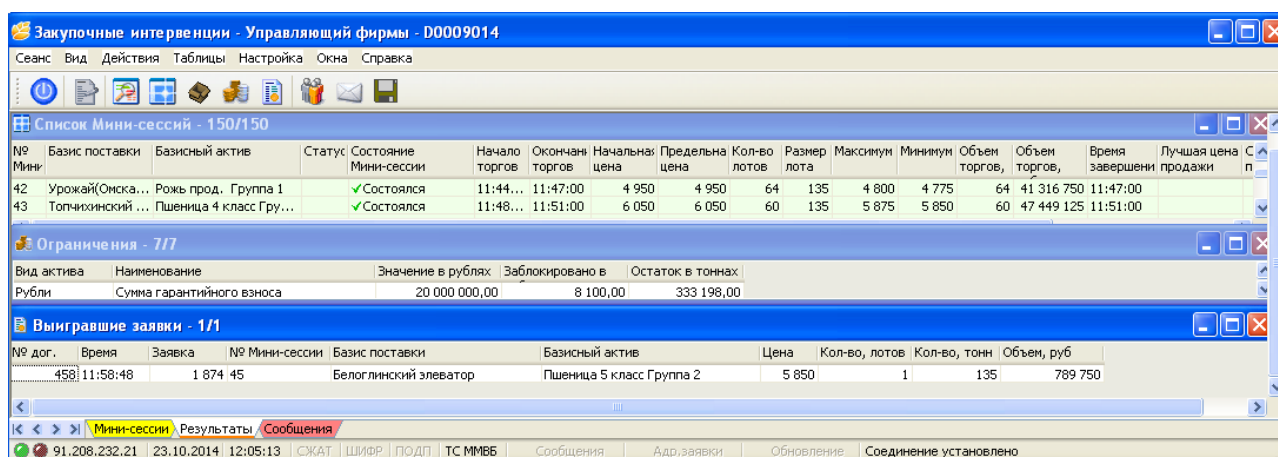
Закупочные интервенции - Управляющий фирмы - D0009014

Сеанс Вид Действия Таблицы Настройка Окна Справка

Список Мини-сессий - 150/150

| № Мини | Базис поставки | Базисный актив | Статус | Состояние Мини-сессии | Начало торгов | Окончание торгов | Начальная цена | Предельная цена | Кол-во лотов | Размер лота | Максимум | Минимум | Объем торгов, | Объем торгов, | Время завершения | Лучшая цена продажи | С п |
|---|---|---|---|---|---|---|---|---|---|---|---|---|---|---|---|---|---|
| 42 | Урожай(Омска... | Рожь прод. Группа 1 | | ✓Состоялся | 11:44... | 11:47:00 | 4 950 | 4 950 | 64 | 135 | 4 800 | 4 775 | 64 | 41 316 750 | 11:47:00 | | |
| 43 | Топчихинский ... | Пшеница 4 класс Гру... | | ✓Состоялся | 11:48... | 11:51:00 | 6 050 | 6 050 | 60 | 135 | 5 875 | 5 850 | 60 | 47 449 125 | 11:51:00 | | |

Ограничения - 7/7

| Вид актива | Наименование | Значение в рублях | Заблокировано в | Остаток в тоннах |
|---|---|---|---|---|
| Рубли | Сумма гарантийного взноса | 20 000 000,00 | 8 100,00 | 333 198,00 |

Выигравшие заявки - 1/1

| № дог. | Время | Заявка | № Мини-сессии | Базис поставки | Базисный актив | Цена | Кол-во, лотов | Кол-во, тонн | Объем, руб |
|---|---|---|---|---|---|---|---|---|---|
| 458 | 11:58:48 | 1 874 | 45 | Белоглинский элеватор | Пшеница 5 класс Группа 2 | 5 850 | 1 | 135 | 789 750 |

Мини-сессии Результаты Сообщения

91.208.232.21 | 23.10.2014 | 12:05:13 | СЖАТ | ШИФР | ПОДП | ТС ММВБ | Сообщения | Адр.заявки | Обновление | Соединение установлено